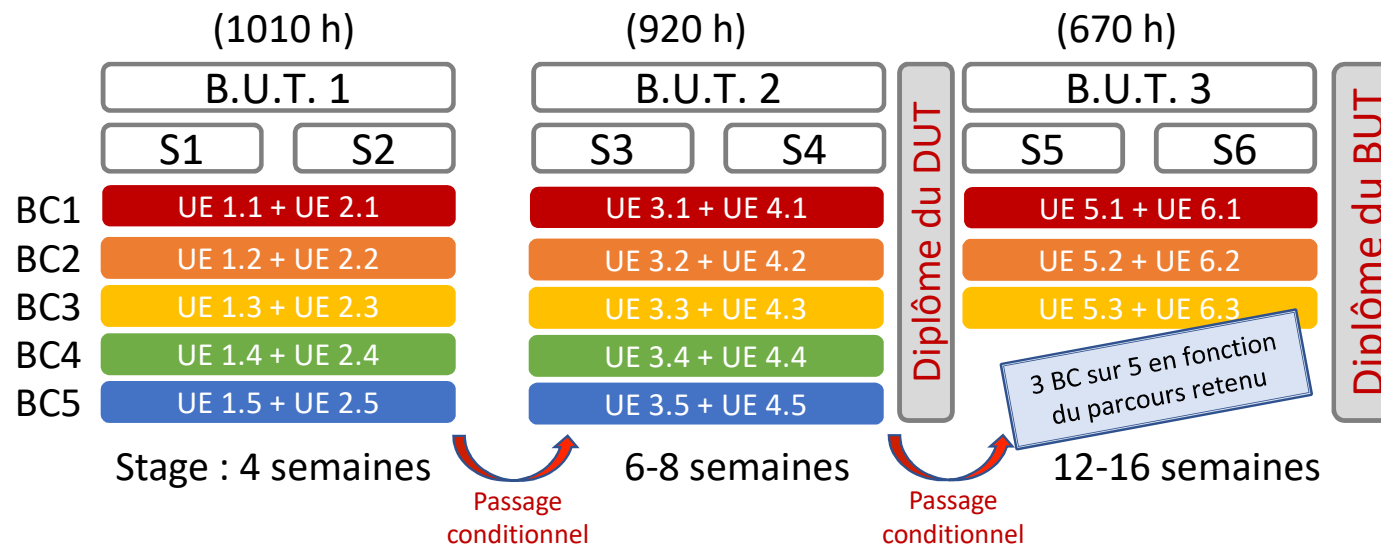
(1010 h)

B.U.T. 1

S1 S2

BC1 UE 1.1 + UE 2.1
BC2 UE 1.2 + UE 2.2
BC3 UE 1.3 + UE 2.3
BC4 UE 1.4 + UE 2.4
BC5 UE 1.5 + UE 2.5

Stage : 4 semaines

Passage conditionnel

(920 h)

B.U.T. 2

S3 S4

UE 3.1 + UE 4.1
UE 3.2 + UE 4.2
UE 3.3 + UE 4.3
UE 3.4 + UE 4.4
UE 3.5 + UE 4.5

6-8 semaines

Diplôme du DUT

Passage conditionnel

(670 h)

B.U.T. 3

S5 S6

UE 5.1 + UE 6.1
UE 5.2 + UE 6.2
UE 5.3 + UE 6.3

3 BC sur 5 en fonction du parcours retenu

12-16 semaines

Diplôme du BUT